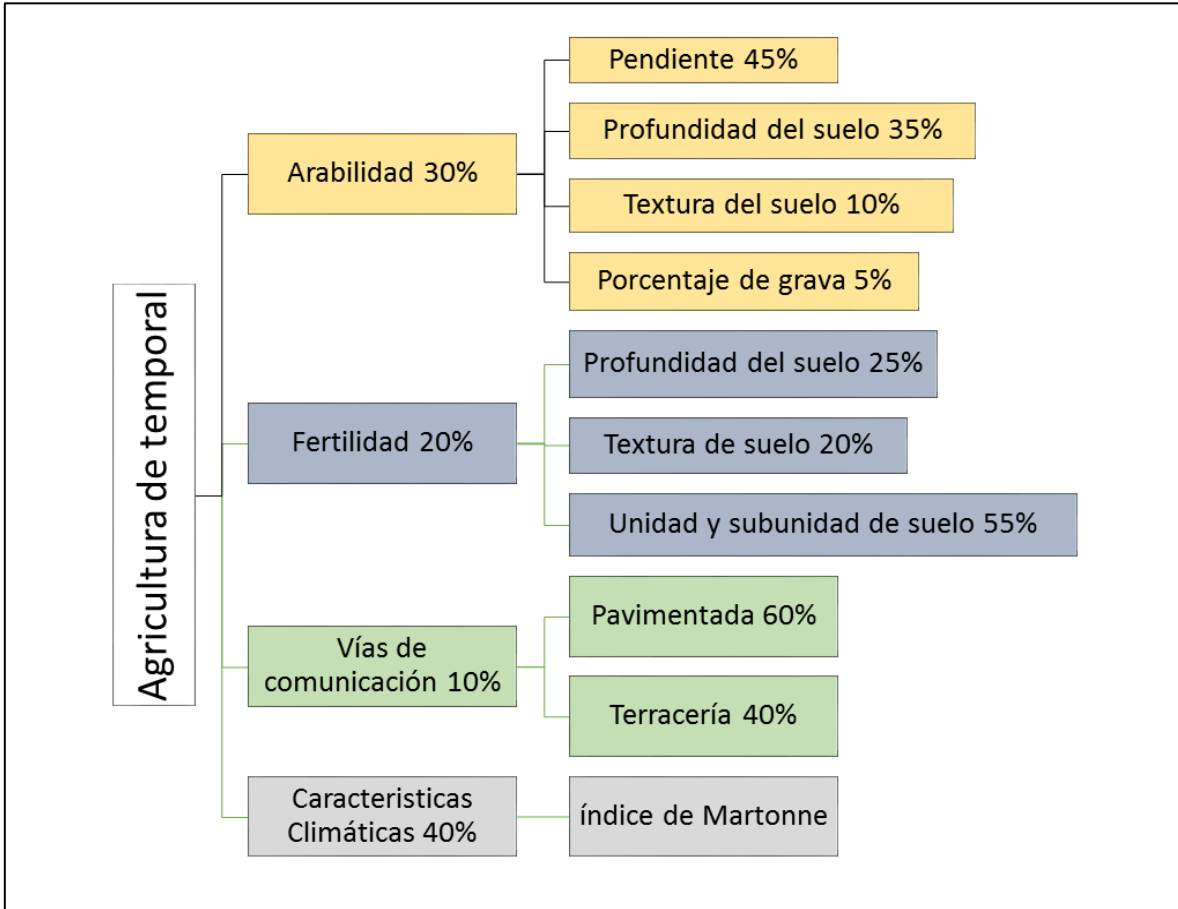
Agricultura de temporal

Arabilidad 30%

Pendiente 45%

Profundidad del suelo 35%

Textura del suelo 10%

Porcentaje de grava 5%

Fertilidad 20%

Profundidad del suelo 25%

Textura de suelo 20%

Unidad y subunidad de suelo 55%

Vías de comunicación 10%

Pavimentada 60%

Terracería 40%

Caracteristicas Climáticas 40%

índice de Martonne